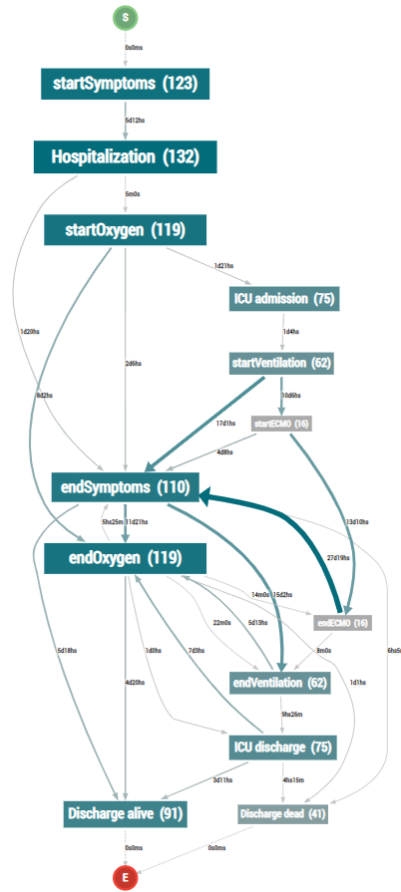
S

0s0ms

startSymptoms (123)

6d12hs

Hospitalization (132)

5m0s

startOxygen (119)

1d21hs

ICU admission (75)

1d20hs

1d4hs

2d6hs

startVentilation (62)

8d2hs

10d6hs

17d1hs

startECMO (16)

4d8hs

endSymptoms (110)

13d10hs

5hs25m 11d21hs

27d19hs

endOxygen (119)

14m0s 15d2hs

22m0s

5d13hs

endECMO (16)

8m0s

6hs5

5d18hs

1d0hs

7d3hs

endVentilation (62)

1d1hs

4d20hs

9hs26m

ICU discharge (75)

3d11hs

4hs15m

Discharge alive (91)

Discharge dead (41)

0s0ms

0s0ms

E